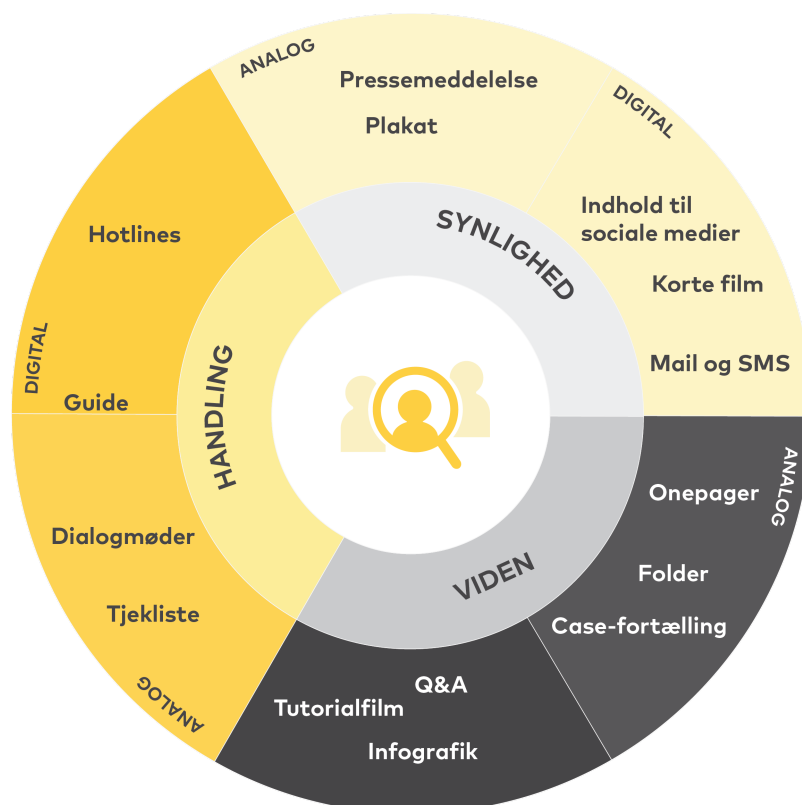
ANALOG
Pressemeddelelse
Plakat

DIGITAL
Indhold til sociale medier
Korte film
Mail og SMS

SYNLIGHED

Hotlines
DIGITAL
Guide

HANDLING

Dialogmøder
Tjekliste
ANALOG

VIDEN

ANALOG
Onepager
Folder
Case-fortælling

Q&A
Tutorialfilm
Infografik